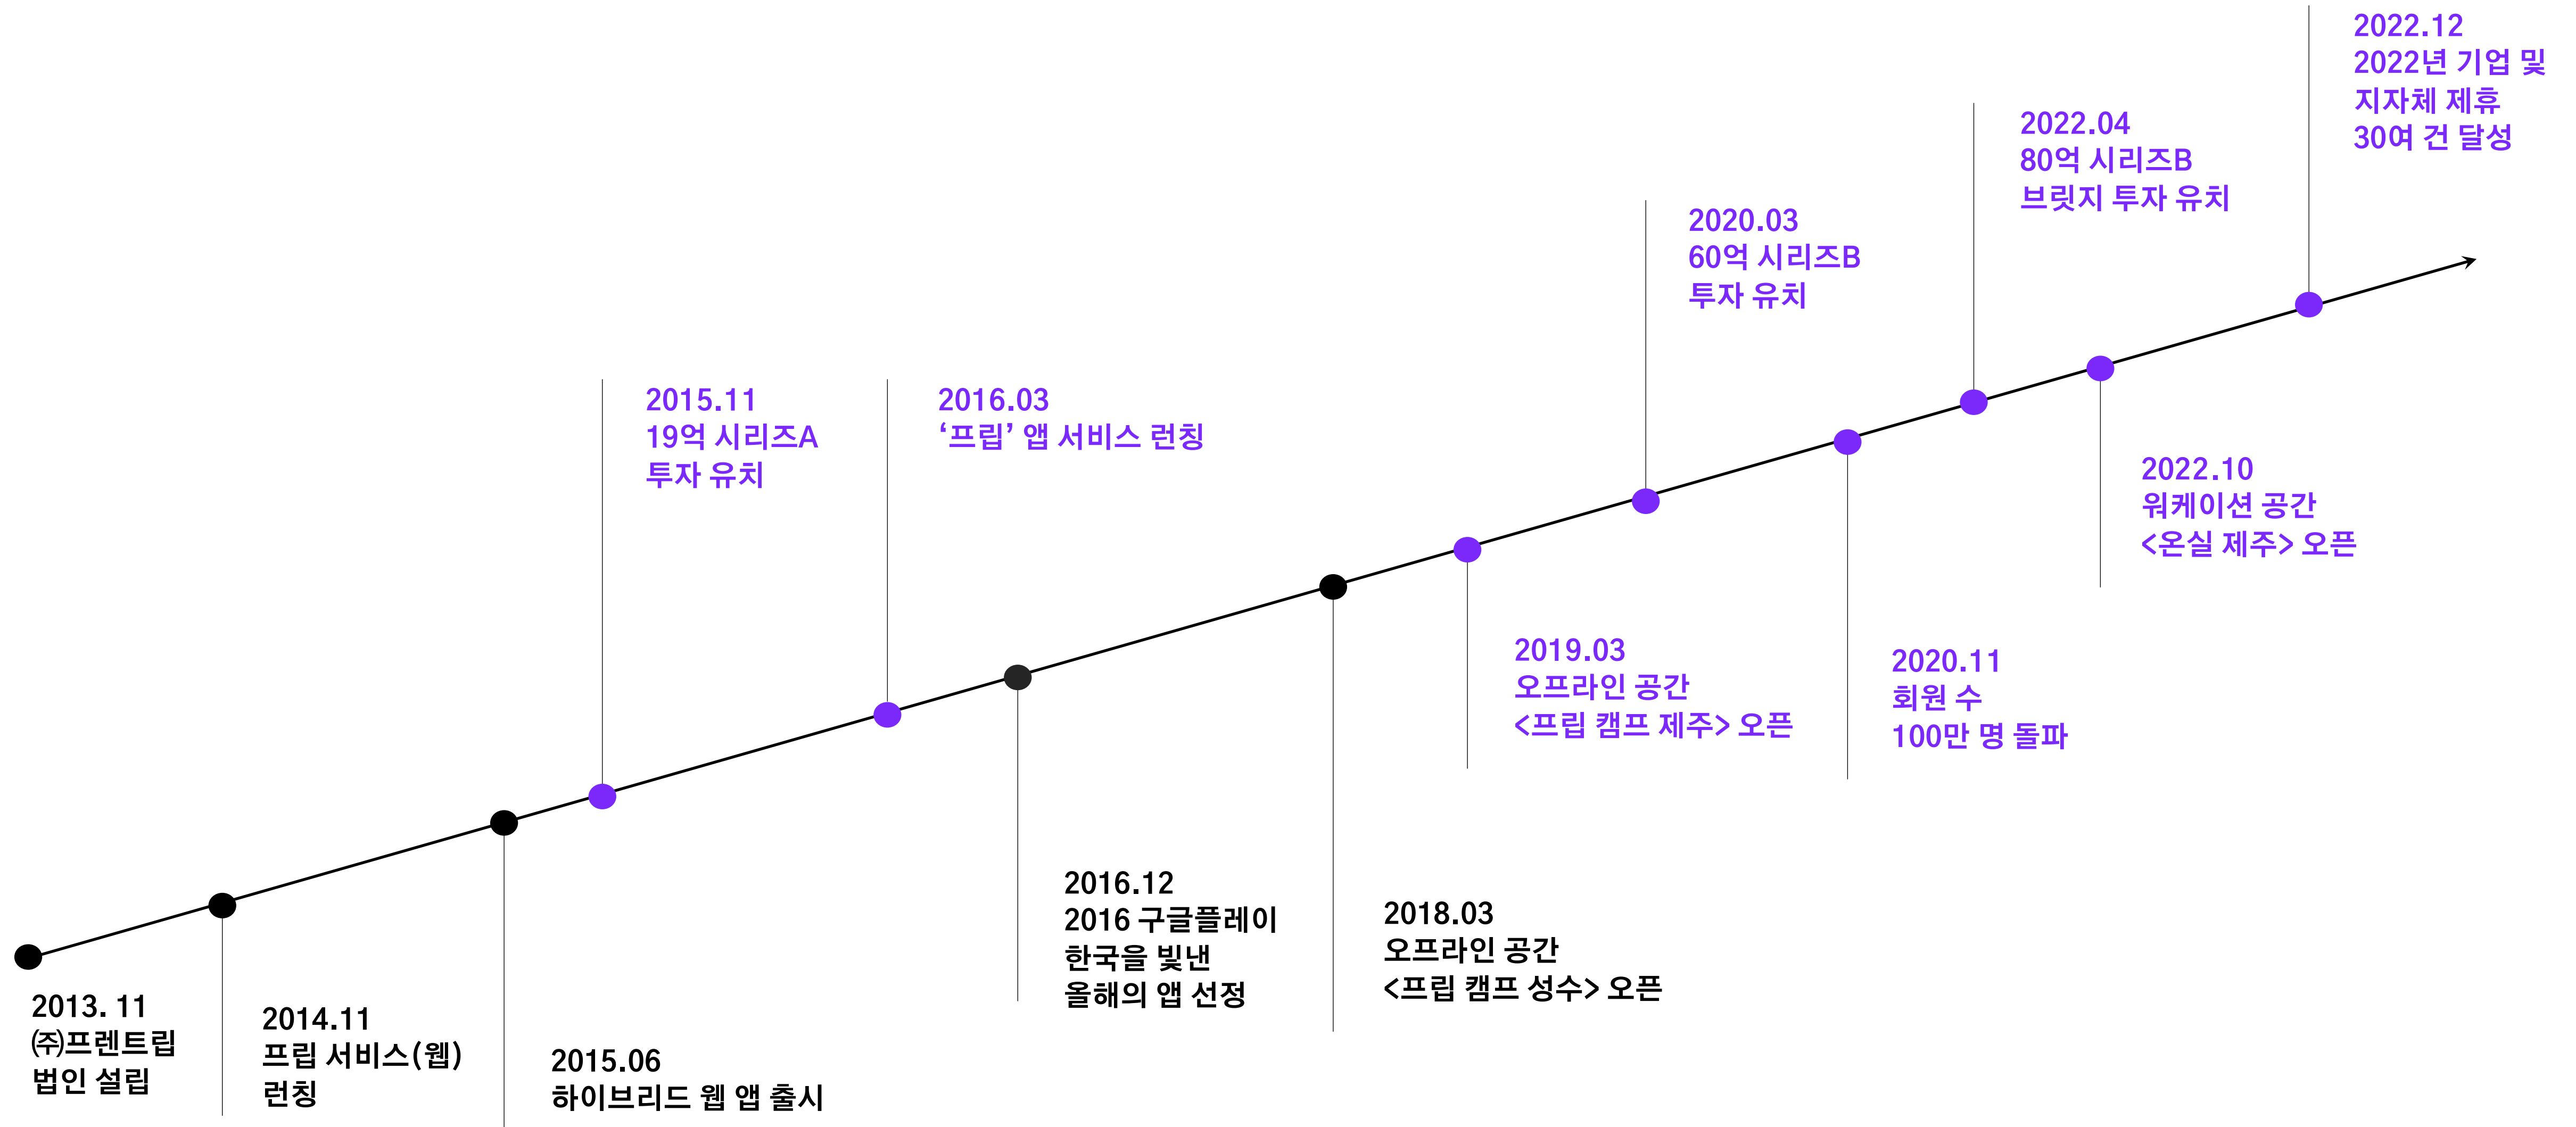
2013. 11
㈜프렌트립
법인 설립

2014.11
프립 서비스(웹)
런칭

2015.06
하이브리드 웹 앱 출시

2015.11
19억 시리즈A
투자 유치

2016.03
‘프립’ 앱 서비스 런칭

2016.12
2016 구글플레이
한국을 빛낸
올해의 앱 선정

2018.03
오프라인 공간
<프립 캠프 성수> 오픈

2019.03
오프라인 공간
<프립 캠프 제주> 오픈

2020.03
60억 시리즈B
투자 유치

2020.11
회원 수
100만 명 돌파

2022.04
80억 시리즈B
브릿지 투자 유치

2022.10
워케이션 공간
<온실 제주> 오픈

2022.12
2022년 기업 및
지자체 제휴
30여 건 달성